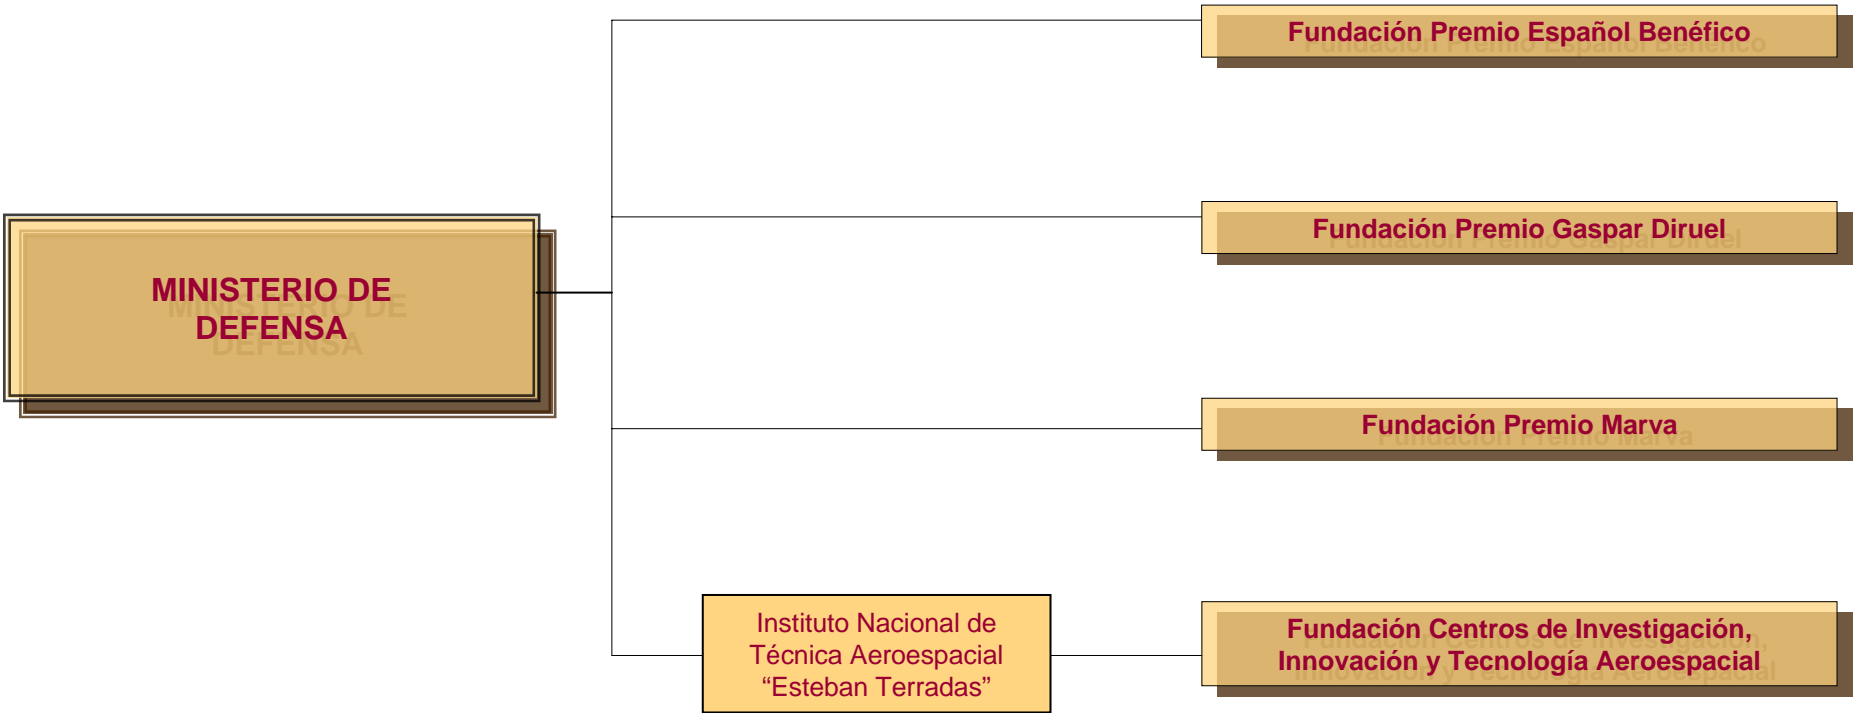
Fundación Premio Español Benéfico

Fundación Premio Gaspar Diruel

MINISTERIO DE DEFENSA

Fundación Premio Marva

Instituto Nacional de Técnica Aeroespacial “Esteban Terradas”

Fundación Centros de Investigación, Innovación y Tecnología Aeroespacial